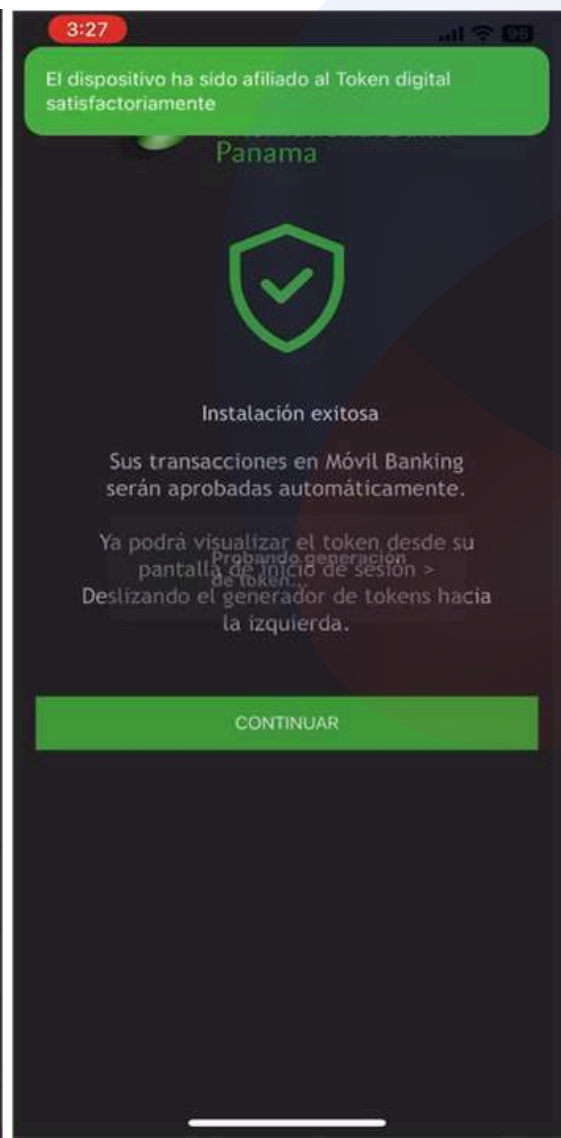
3:27

El dispositivo ha sido afiliado al Token digital satisfactoriamente

Panama

Instalación exitosa

Sus transacciones en Móvil Banking serán aprobadas automáticamente.

Ya podrá visualizar el token desde su pantalla de inicio de sesión > Deslizando el generador de tokens hacia la izquierda.

Probando generación de token...

CONTINUAR